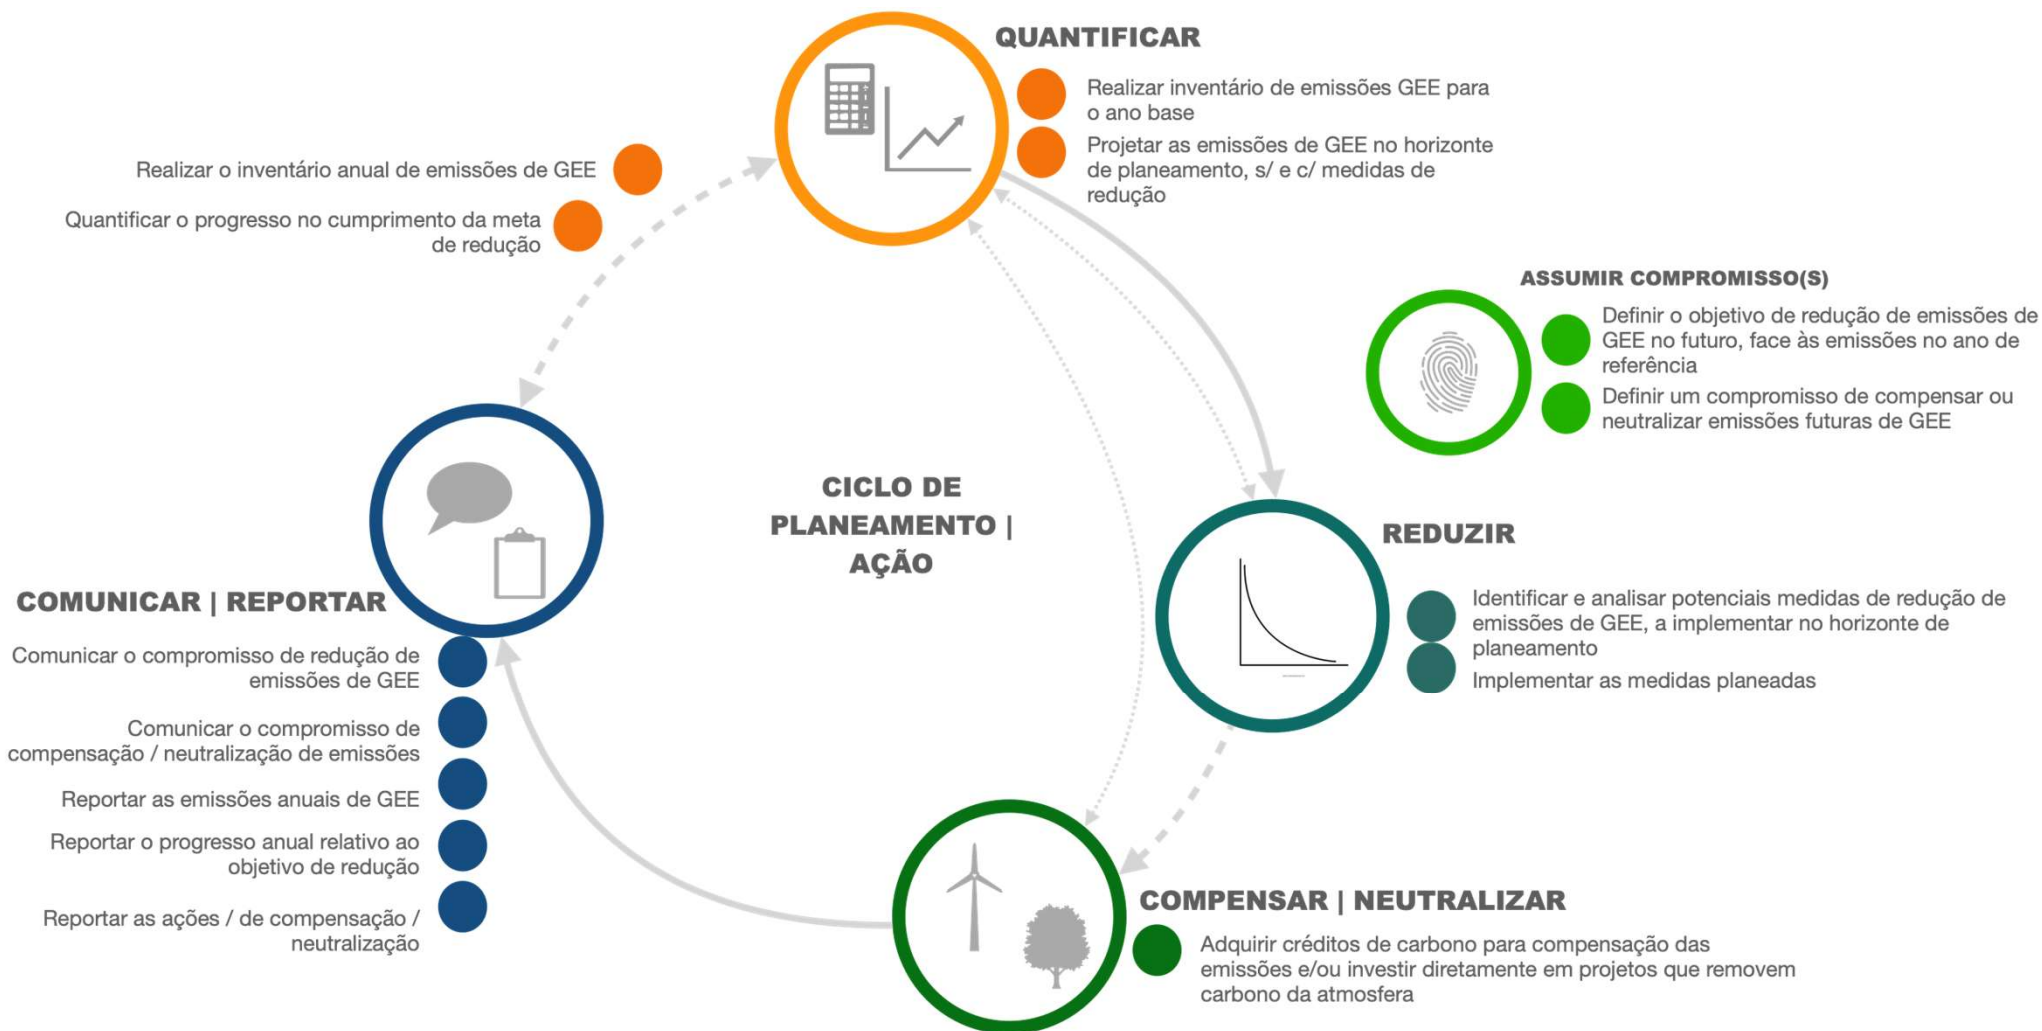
QUANTIFICAR

Realizar inventário de emissões GEE para o ano base

Projetar as emissões de GEE no horizonte de planeamento, s/ e c/ medidas de redução

Realizar o inventário anual de emissões de GEE

Quantificar o progresso no cumprimento da meta de redução

ASSUMIR COMPROMISSO(S)

Definir o objetivo de redução de emissões de GEE no futuro, face às emissões no ano de referência

Definir um compromisso de compensar ou neutralizar emissões futuras de GEE

CICLO DE PLANEAMENTO | AÇÃO

REDUZIR

Identificar e analisar potenciais medidas de redução de emissões de GEE, a implementar no horizonte de planeamento

Implementar as medidas planeadas

COMUNICAR | REPORTAR

Comunicar o compromisso de redução de emissões de GEE

Comunicar o compromisso de compensação / neutralização de emissões

Reportar as emissões anuais de GEE

Reportar o progresso anual relativo ao objetivo de redução

Reportar as ações / de compensação / neutralização

COMPENSAR | NEUTRALIZAR

Adquirir créditos de carbono para compensação das emissões e/ou investir diretamente em projetos que removem carbono da atmosfera